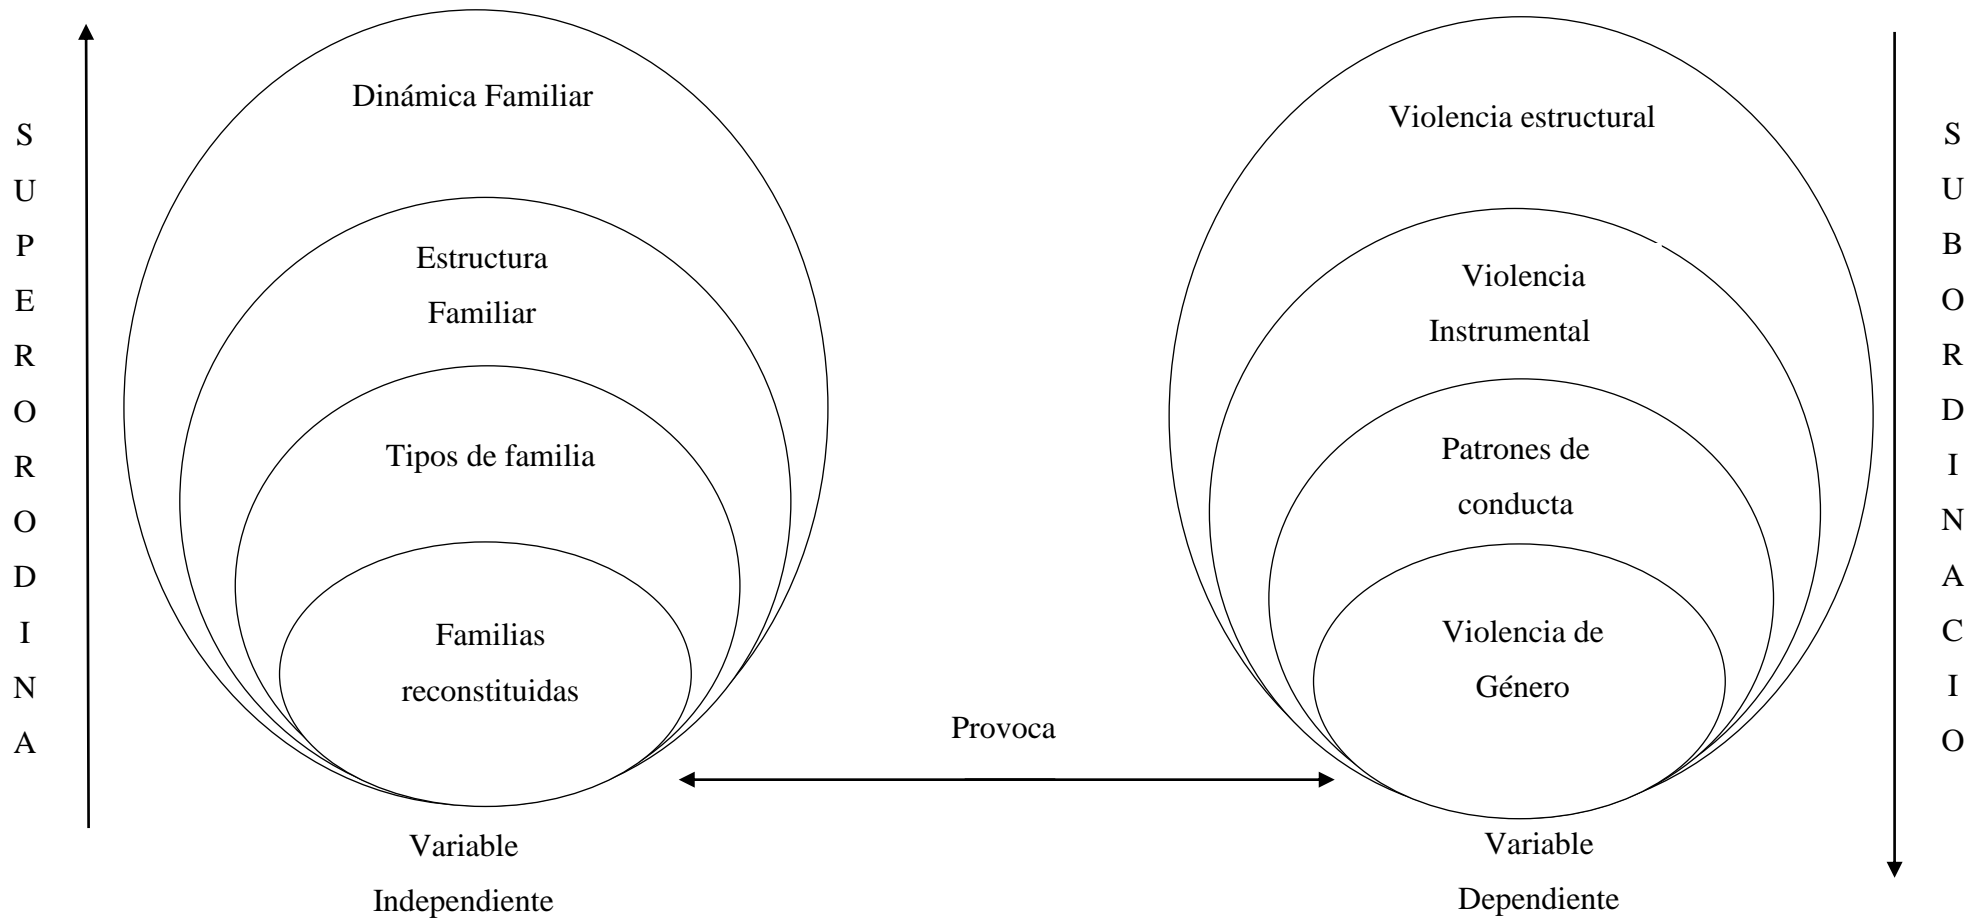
S U P E R O R O D I N A

Dinámica Familiar

Estructura Familiar

Tipos de familia

Familias reconstituidas

Variable Independiente

Provoca

Violencia estructural

Violencia Instrumental

Patrones de conducta

Violencia de Género

Variable Dependiente

S U B O R D I N A C I O